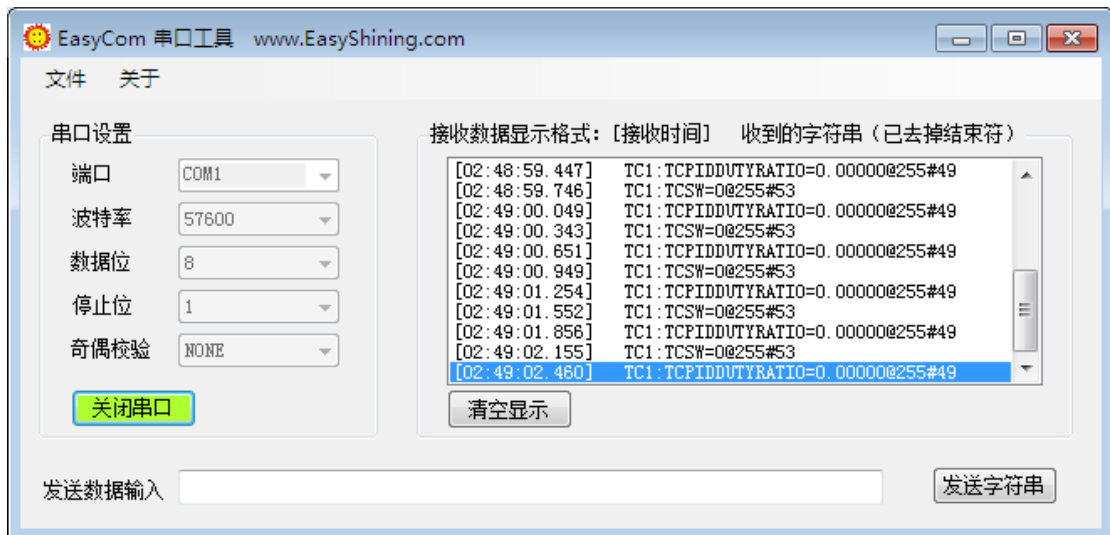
EasyCom 串口工具 www.EasyShining.com

文件 关于

串口设置

端口 COM1

波特率 57600

数据位 8

停止位 1

奇偶校验 NONE

关闭串口

接收数据显示格式：[接收时间] 收到的字符串（已去掉结束符）

[02:48:59.447] TC1:TCPIDDUTYRATIO=0.00000@255#49
[02:48:59.746] TC1:TCSW=0@255#53
[02:49:00.049] TC1:TCPIDDUTYRATIO=0.00000@255#49
[02:49:00.343] TC1:TCSW=0@255#53
[02:49:00.651] TC1:TCPIDDUTYRATIO=0.00000@255#49
[02:49:00.949] TC1:TCSW=0@255#53
[02:49:01.254] TC1:TCPIDDUTYRATIO=0.00000@255#49
[02:49:01.552] TC1:TCSW=0@255#53
[02:49:01.856] TC1:TCPIDDUTYRATIO=0.00000@255#49
[02:49:02.155] TC1:TCSW=0@255#53
[02:49:02.460] TC1:TCPIDDUTYRATIO=0.00000@255#49

清空显示

发送数据输入

发送字符串